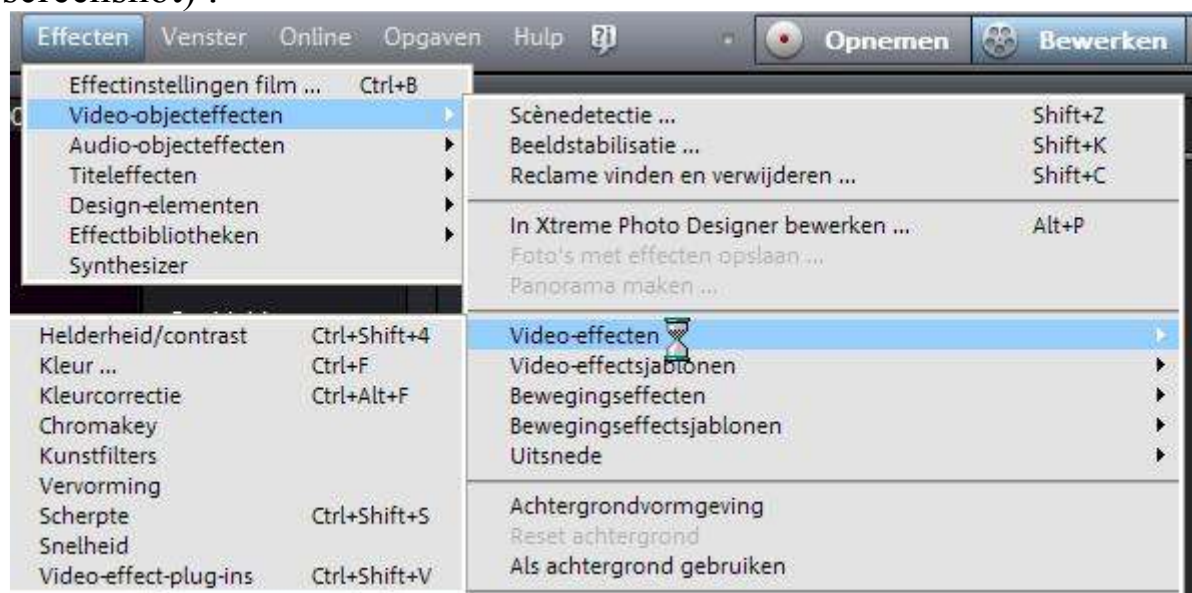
screenshot) :

Effecten Venster Online Opgaven Hulp Opnemen Bewerken

Effectinstellingen film ... Ctrl+B
Video-objecteffecten
Audio-objecteffecten
Titeleffecten
Design-elementen
Effectbibliotheken
Synthesizer

Scènedetectie ... Shift+Z
Beeldstabilisatie ... Shift+K
Reclame vinden en verwijderen ... Shift+C
In Xtreme Photo Designer bewerken ... Alt+P
Foto's met effecten opslaan ...
Panorama maken ...
Video-effecten
Video-effectsjablonen
Bewegingseffecten
Bewegingseffectsjablonen
Uitsnede
Achtergrondvormgeving
Reset achtergrond
Als achtergrond gebruiken

Helderheid/contrast Ctrl+Shift+4
Kleur ... Ctrl+F
Kleurcorrectie Ctrl+Alt+F
Chromakey
Kunstfilters
Vervorming
Scherpte Ctrl+Shift+S
Snelheid
Video-effect-plug-ins Ctrl+Shift+V